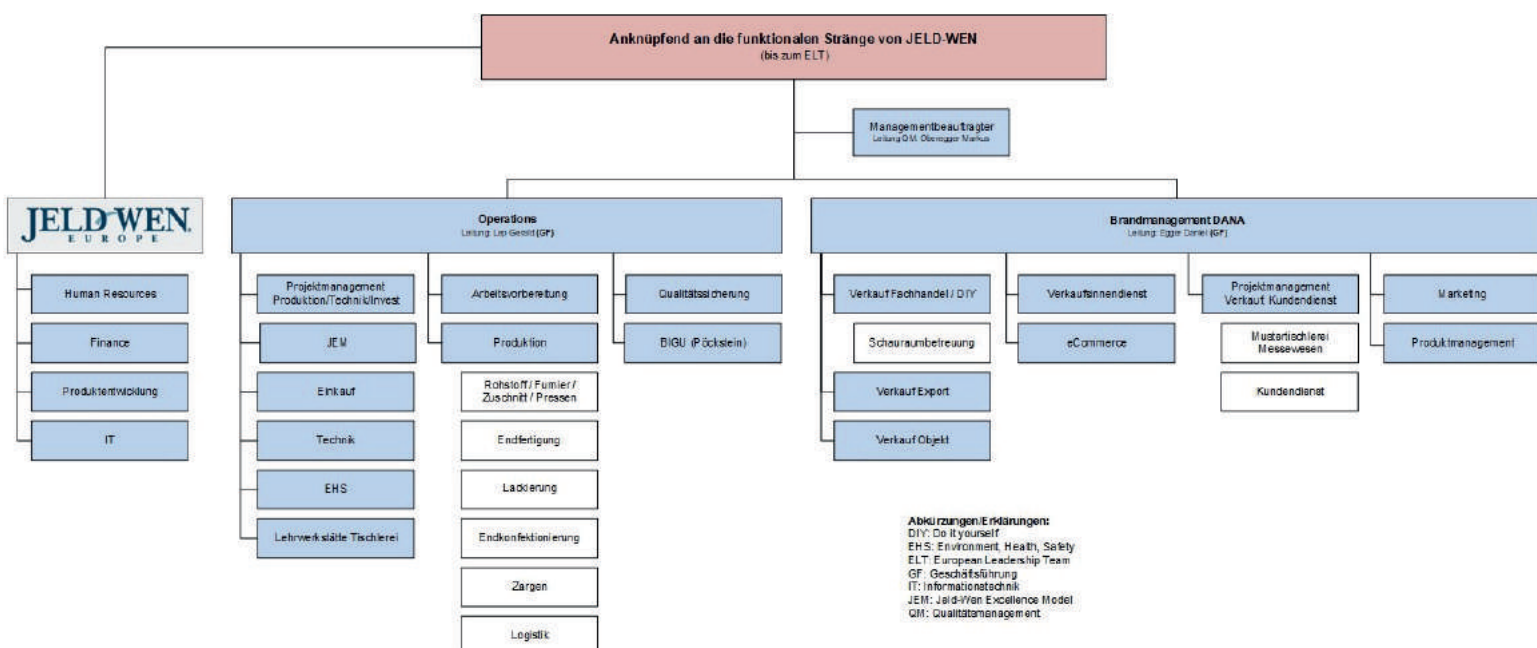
Anknüpfend an die funktionalen Stränge von JELD-WEN
(bis zum ELT)

Managementbeauftragter
Leitung QM: Oberegger Markus

JELD-WEN
EUROPE

Human Resources

Finance

Produktentwicklung

IT

Operations
Leitung: Lep Gerald (GF)

Projektmanagement Produktion/Technik/Invest

JEM

Einkauf

Technik

EHS

Lehrwerkstätte Tischlerei

Arbeitsvorbereitung

Produktion

Rohstoff / Furnier / Zuschnitt / Pressen

Endfertigung

Lackierung

Endkonfektionierung

Zargen

Logistik

Qualitätssicherung

BIGU (Pöckstein)

Brandmanagement DANA
Leitung: Eggle Daniel (GF)

Verkauf Fachhandel / DIY

Schauraumbetreuung

Verkauf Export

Verkauf Objekt

Verkaufsinnendienst

eCommerce

Projektmanagement Verkauf Kundendienst

Mustertischlerei Messewesen

Kundendienst

Marketing

Produktmanagement

Abkürzungen/Erklärungen:
DIY: Do it yourself
EHS: Environment, Health, Safety
ELT: European Leadership Team
GF: Geschäftsführung
IT: Informationstechnik
JEM: Jeld-Wen Excellence Model
QM: Qualitätsmanagement